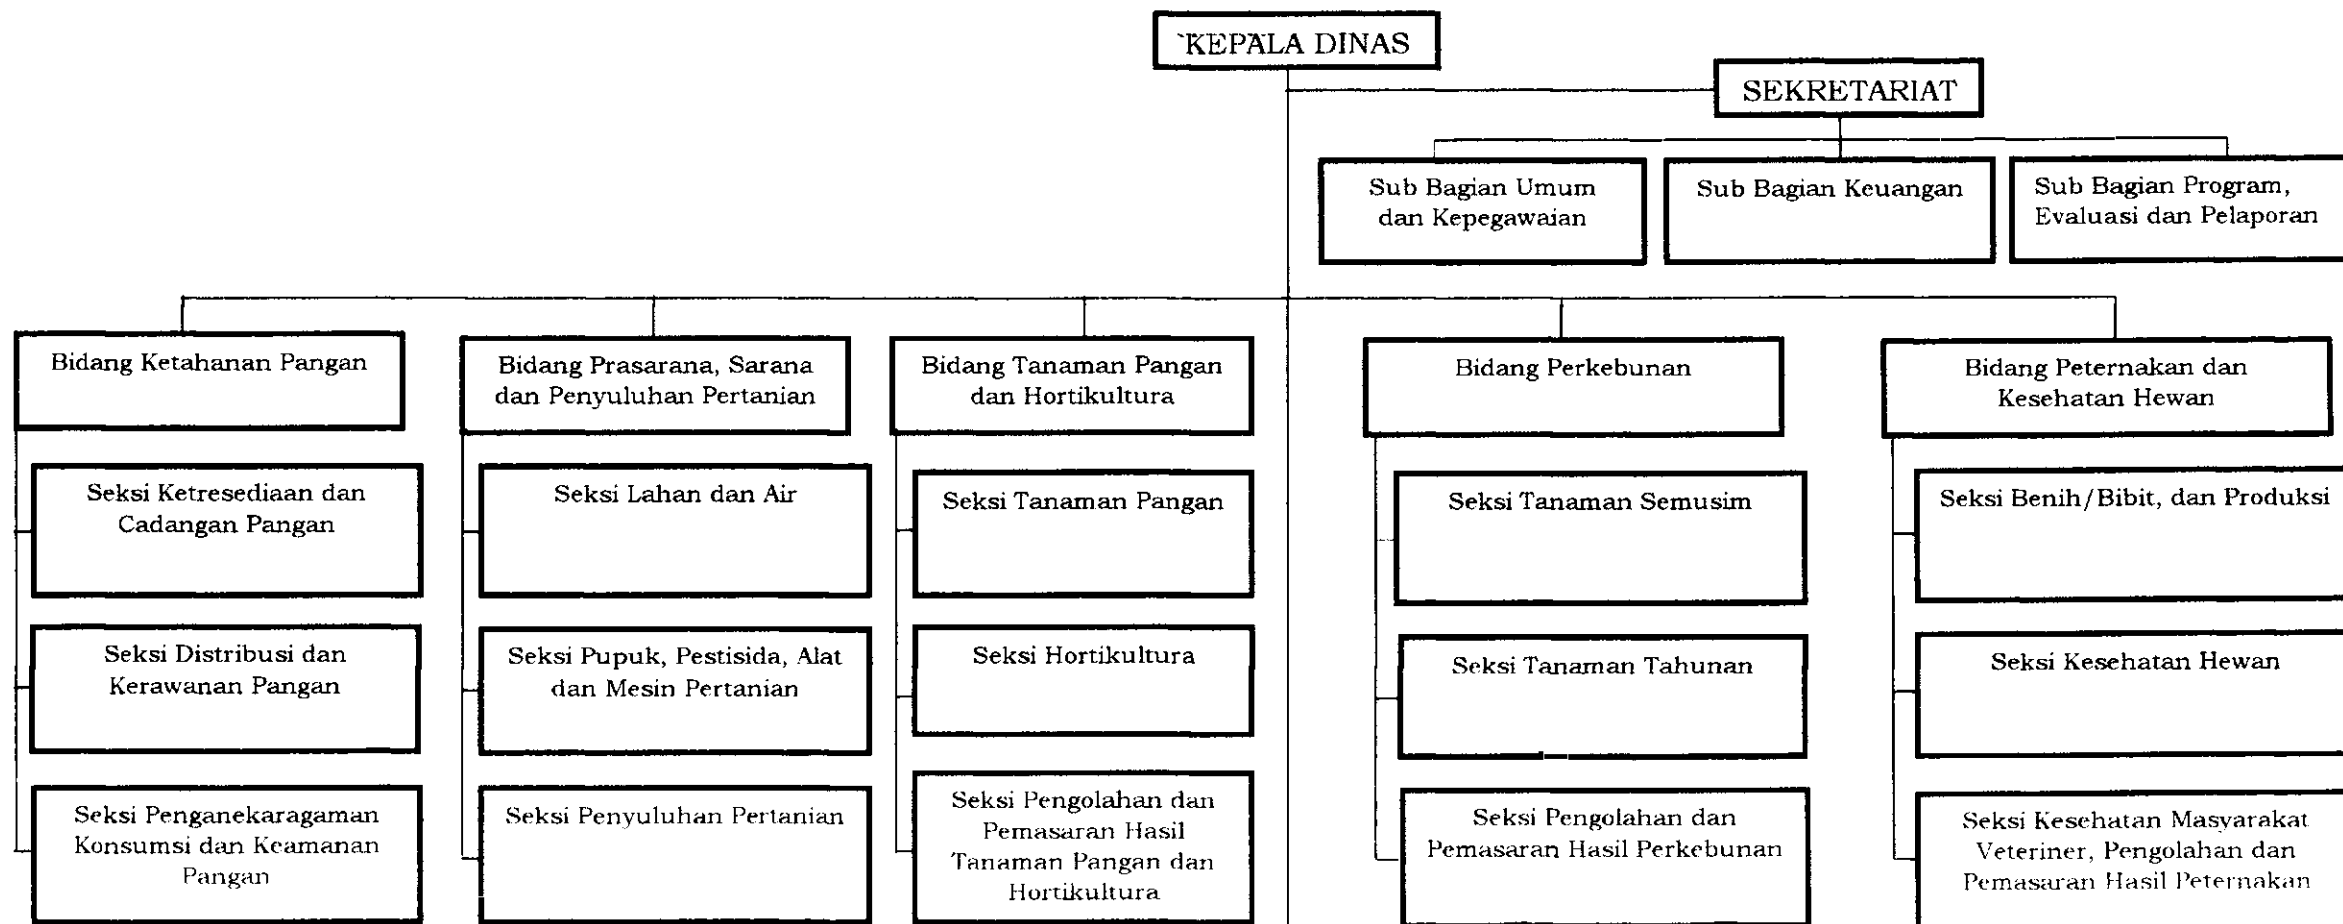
`KEPALA DINAS

SEKRETARIAT

Sub Bagian Umum dan Kepegawaian

Sub Bagian Keuangan

Sub Bagian Program, Evaluasi dan Pelaporan

Bidang Ketahanan Pangan

Seksi Ketresediaan dan Cadangan Pangan

Seksi Distribusi dan Kerawanan Pangan

Seksi Penganekaragaman Konsumsi dan Keamanan Pangan

Bidang Prasarana, Sarana dan Penyuluhan Pertanian

Seksi Lahan dan Air

Seksi Pupuk, Pestisida, Alat dan Mesin Pertanian

Seksi Penyuluhan Pertanian

Bidang Tanaman Pangan dan Hortikultura

Seksi Tanaman Pangan

Seksi Hortikultura

Seksi Pengolahan dan Pemasaran Hasil Tanaman Pangan dan Hortikultura

Bidang Perkebunan

Seksi Tanaman Semusim

Seksi Tanaman Tahunan

Seksi Pengolahan dan Pemasaran Hasil Perkebunan

Bidang Peternakan dan Kesehatan Hewan

Seksi Benih/Bibit, dan Produksi

Seksi Kesehatan Hewan

Seksi Kesehatan Masyarakat Veteriner, Pengolahan dan Pemasaran Hasil Peternakan